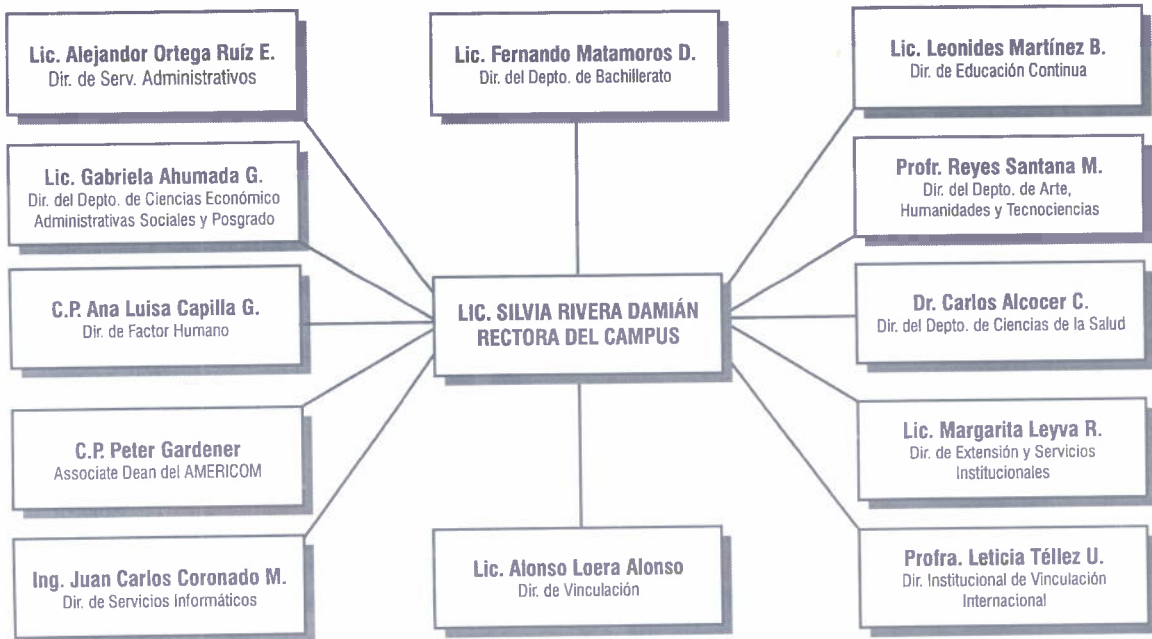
Lic. Alejandor Ortega Ruíz E.
Dir. de Serv. Administrativos

Lic. Fernando Matamoros D.
Dir. del Depto. de Bachillerato

Lic. Leonides Martínez B.
Dir. de Educación Continua

Lic. Gabriela Ahumada G.
Dir. del Depto. de Ciencias Económico Administrativas Sociales y Posgrado

Profr. Reyes Santana M.
Dir. del Depto. de Arte, Humanidades y Tecnociencias

C.P. Ana Luisa Capilla G.
Dir. de Factor Humano

LIC. SILVIA RIVERA DAMIÁN
RECTORA DEL CAMPUS

Dr. Carlos Alcocer C.
Dir. del Depto. de Ciencias de la Salud

C.P. Peter Gardener
Associate Dean del AMERICOM

Lic. Margarita Leyva R.
Dir. de Extensión y Servicios Institucionales

Ing. Juan Carlos Coronado M.
Dir. de Servicios Informáticos

Lic. Alonso Loera Alonso
Dir. de Vinculación

Profra. Leticia Téllez U.
Dir. Institucional de Vinculación Internacional